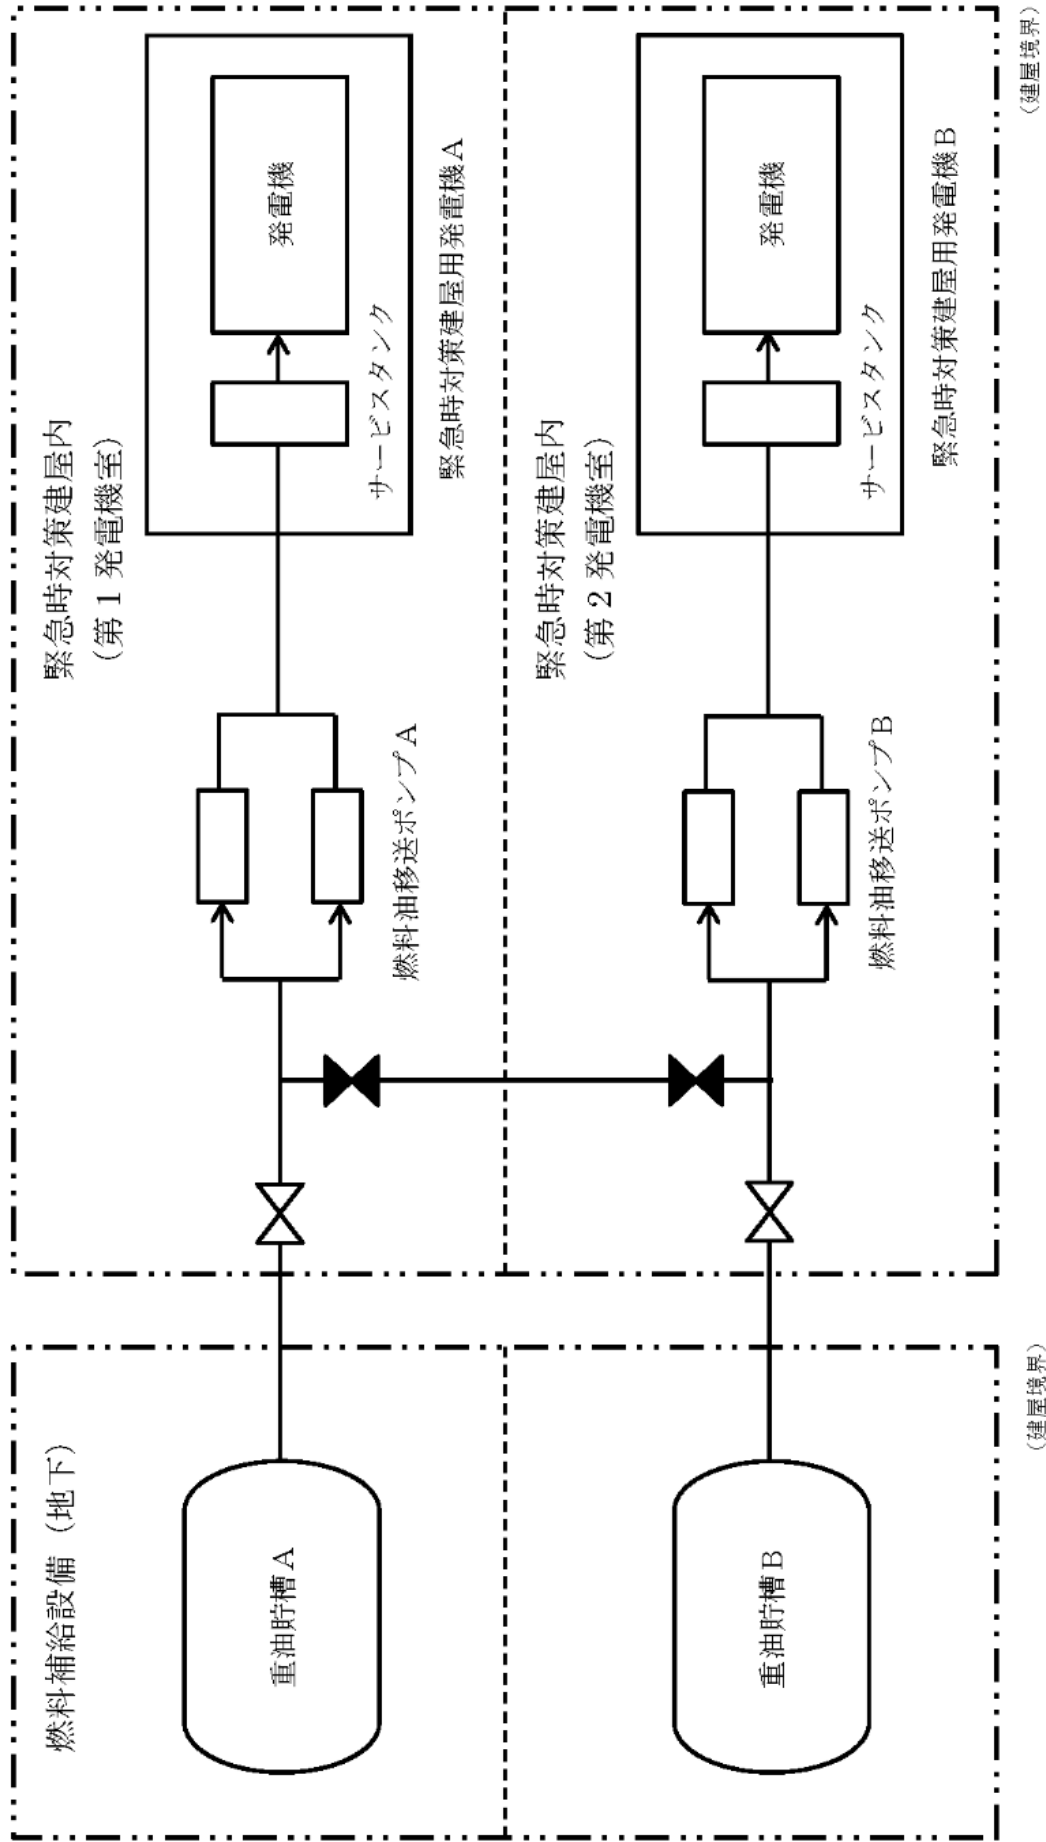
燃料補給設備（地下）

重油貯槽A

重油貯槽B

（建屋境界）

緊急時対策建屋内
（第1発電機室）

燃料油移送ポンプA

サービスタンク

発電機

緊急時対策建屋用発電機A

緊急時対策建屋内
（第2発電機室）

燃料油移送ポンプB

サービスタンク

発電機

緊急時対策建屋用発電機B

（建屋境界）